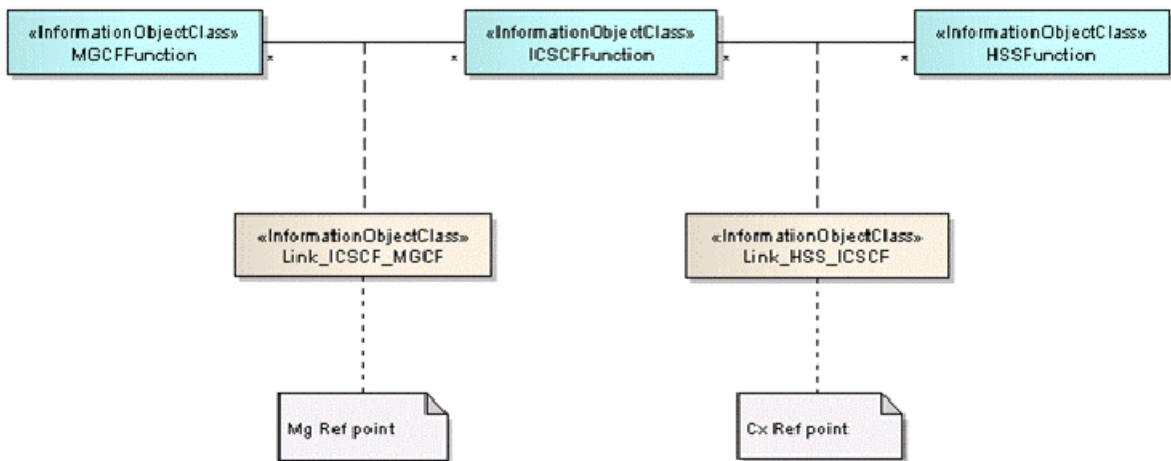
«InformationObjectClass»
MGCFFunction

«InformationObjectClass»
ICSCFFunction

«InformationObjectClass»
HSSFunction

*

*

*

*

«InformationObjectClass»
Link_ICSCF_MGCF

«InformationObjectClass»
Link_HSS_ICSCF

Mg Ref point

Cx Ref point